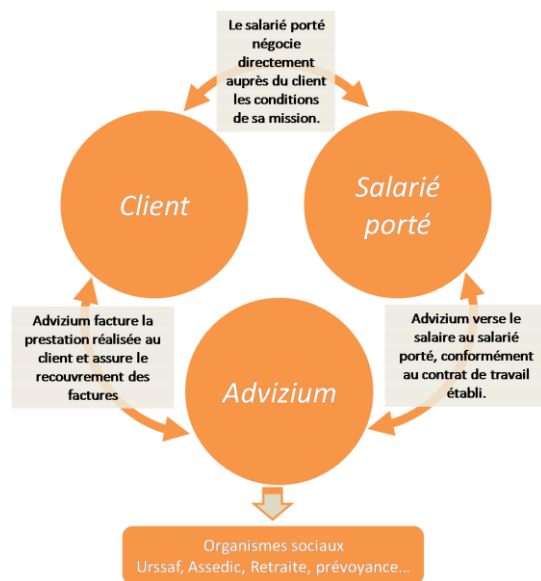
Le salarié porté négocie directement auprès du client les conditions de sa mission.

Client

Salarié porté

Advizium facture la prestation réalisée au client et assure le recouvrement des factures

Advizium

Advizium verse le salaire au salarié porté, conformément au contrat de travail établi.

Organismes sociaux
Urssaf, Assedic, Retraite, prévoyance…